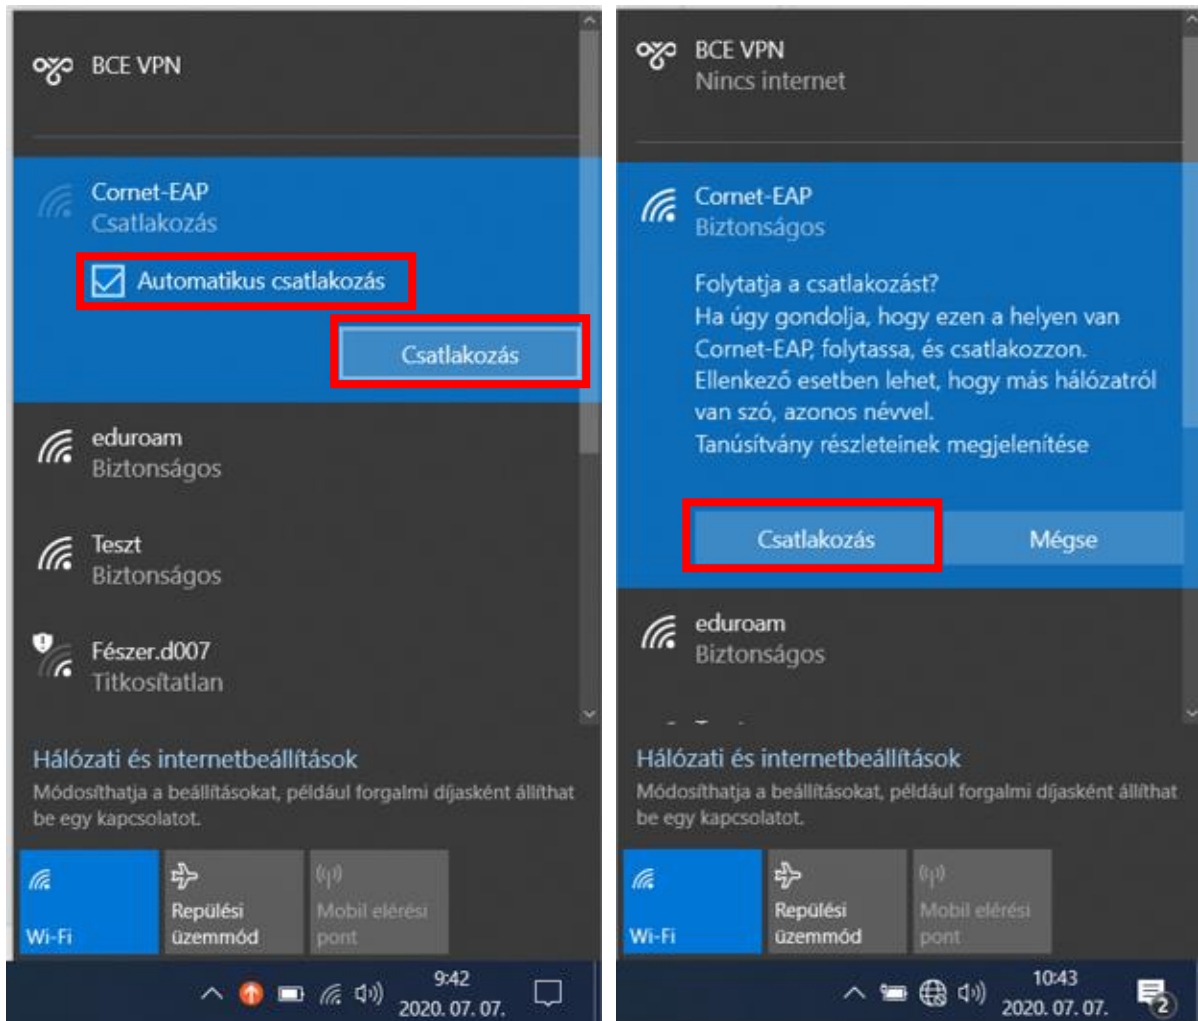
BCE VPN

Cornet-EAP
Csatlakozás

Automatikus csatlakozás

Csatlakozás

eduroam
Biztonságos

Teszt
Biztonságos

Fészer.d007
Titkosítatlan

Hálózati és internetbeállítások
Módosíthatja a beállításokat, például forgalmi díjasként állíthat be egy kapcsolatot.

Wi-Fi
Repülési üzemmód
Mobil elérési pont

9:42
2020. 07. 07.

BCE VPN
Nincs internet

Cornet-EAP
Biztonságos

Folytatja a csatlakozást?
Ha úgy gondolja, hogy ezen a helyen van Cornet-EAP, folytassa, és csatlakozzon. Ellenkező esetben lehet, hogy más hálózatról van szó, azonos névvel.
Tanúsítvány részleteinek megjelenítése

Csatlakozás
Mégse

eduroam
Biztonságos

Hálózati és internetbeállítások
Módosíthatja a beállításokat, például forgalmi díjasként állíthat be egy kapcsolatot.

Wi-Fi
Repülési üzemmód
Mobil elérési pont

10:43
2020. 07. 07.
2